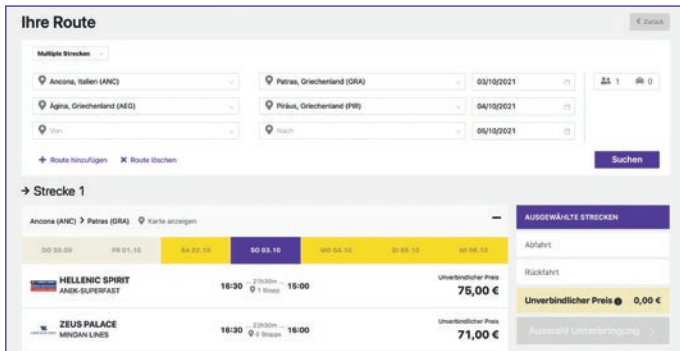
Ihre Route

< Zurück

Multiple Strecken

Ancona, Italien (ANC)
Patras, Griechenland (GRA)
03/10/2021

1
0

Ägina, Griechenland (AEG)
Piräus, Griechenland (PIR)
04/10/2021

Von
Nach
05/10/2021

+ Route hinzufügen
✕ Route löschen

Suchen

→ Strecke 1

Ancona (ANC) > Patras (GRA)
Karte anzeigen

–

AUSGEWÄHLTE STRECKEN

DO 30.09
FR 01.10
SA 02.10
SO 03.10
MO 04.10
DI 05.10
MI 06.10

Abfahrt

Rückfahrt

HELLENIC SPIRIT
ANEK-SUPERFAST
16:30
21h30m
1 Stopp
15:00
Unverbindlicher Preis
75,00 €

Unverbindlicher Preis
0,00 €

ZEUS PALACE
MINOAN LINES
16:30
23h30m
0 Stopps
16:00
Unverbindlicher Preis
71,00 €

Auswahl Unterbringung >